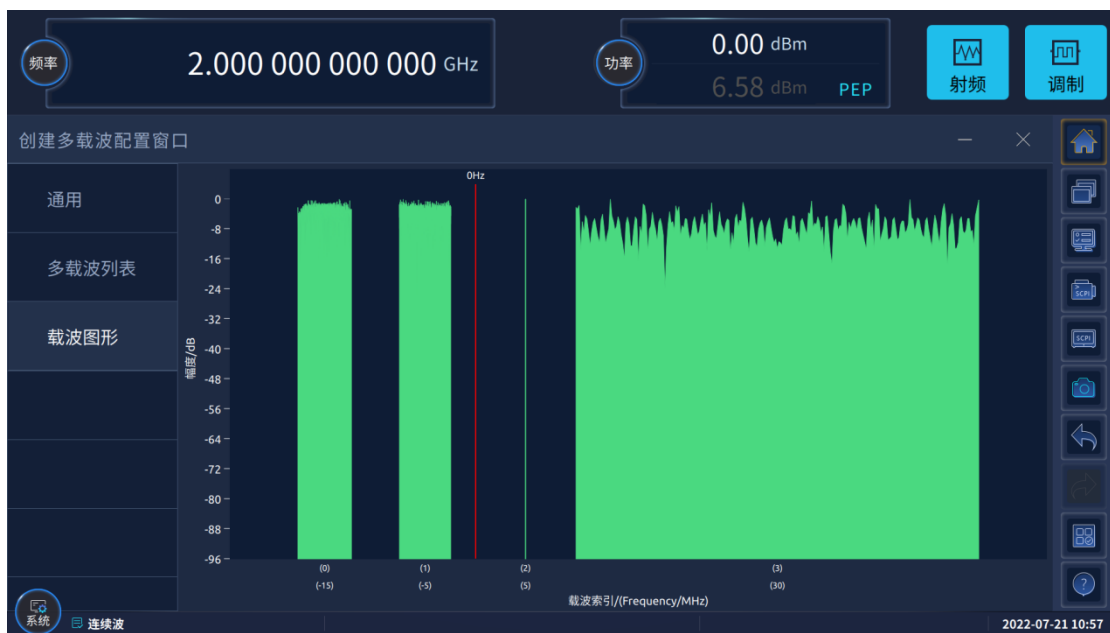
频率 2.000 000 000 000 GHz

功率 0.00 dBm
6.58 dBm PEP

射频

调制

创建多载波配置窗口

通用

多载波列表

载波图形

0Hz

0
-8
-16
-24
-32
-40
-48
-56
-64
-72
-80
-88
-96

幅度/dB

(0)
(-15)

(1)
(-5)

(2)
(5)

(3)
(30)

载波索引/(Frequency/MHz)

SCPI

SCPI

系统

连续波

2022-07-21 10:57